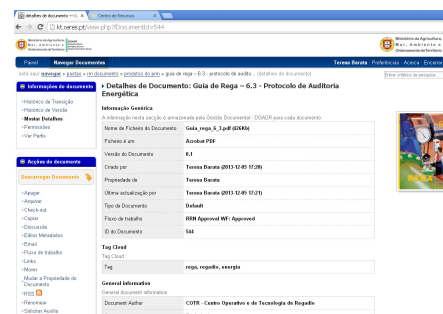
detalhes de documento - G | Centro de Recursos

kt.ceres.pt/view.php?fDocumentId=544

Ministério da Agricultura, Mar, Ambiente e Ordenamento do Território

Ministério da Agricultura, Mar, Ambiente e Ordenamento do Território

Painel | Navegar Documentos | Teresa Barata | Preferências | Acerca | Encerrar

está aqui: navegar » pastas » rm documents » produtos do prm » guia de rega – 6.3 - protocolo de audito... (detalhes do documento)

Entrar critério de pesquisa

Informações do documento

› Histórico de Transição
› Histórico de Versão
› Mostrar Detalhes
› Permissões
› Ver Perfis

Detalhes de Documento: Guia de Rega – 6.3 - Protocolo de Auditoria Energética

Informação Genérica
A informação nesta secção é armazenada pela Gestão Documental - DOADR para cada documento.

| | |
|---|---|
| Nome de Ficheiro do Documento | Guia_rega_6_3.pdf (656Kb) |
| Ficheiro é um | Acrobat PDF |
| Versão do Documento | 0.1 |
| Criado por | Teresa Barata (2013-12-05 17:20) |
| Propriedade de | Teresa Barata |
| Última actualização por | Teresa Barata (2013-12-05 17:21) |
| Tipo de Documento | Default |
| Fluxo de trabalho | RRM Approval WF: Approved |
| ID do Documento | 544 |

Acções do documento

Descarregar Documento

› Apagar
› Arquivar
› Check-out
› Copiar
› Discussão
› Editar Metadados
› Email
› Fluxo de trabalho
› Links
› Mover
› Mudar a Propriedade do Documento
› RSS
› Renomear
› Solicitar Auditia

Tag Cloud
Tag Cloud

| | |
|---|---|
| Tag | rega, regadio, energia |

General information
General document information

| | |
|---|---|
| Document Author | COTR - Centro Operativo e de Tecnologia de Regadio |